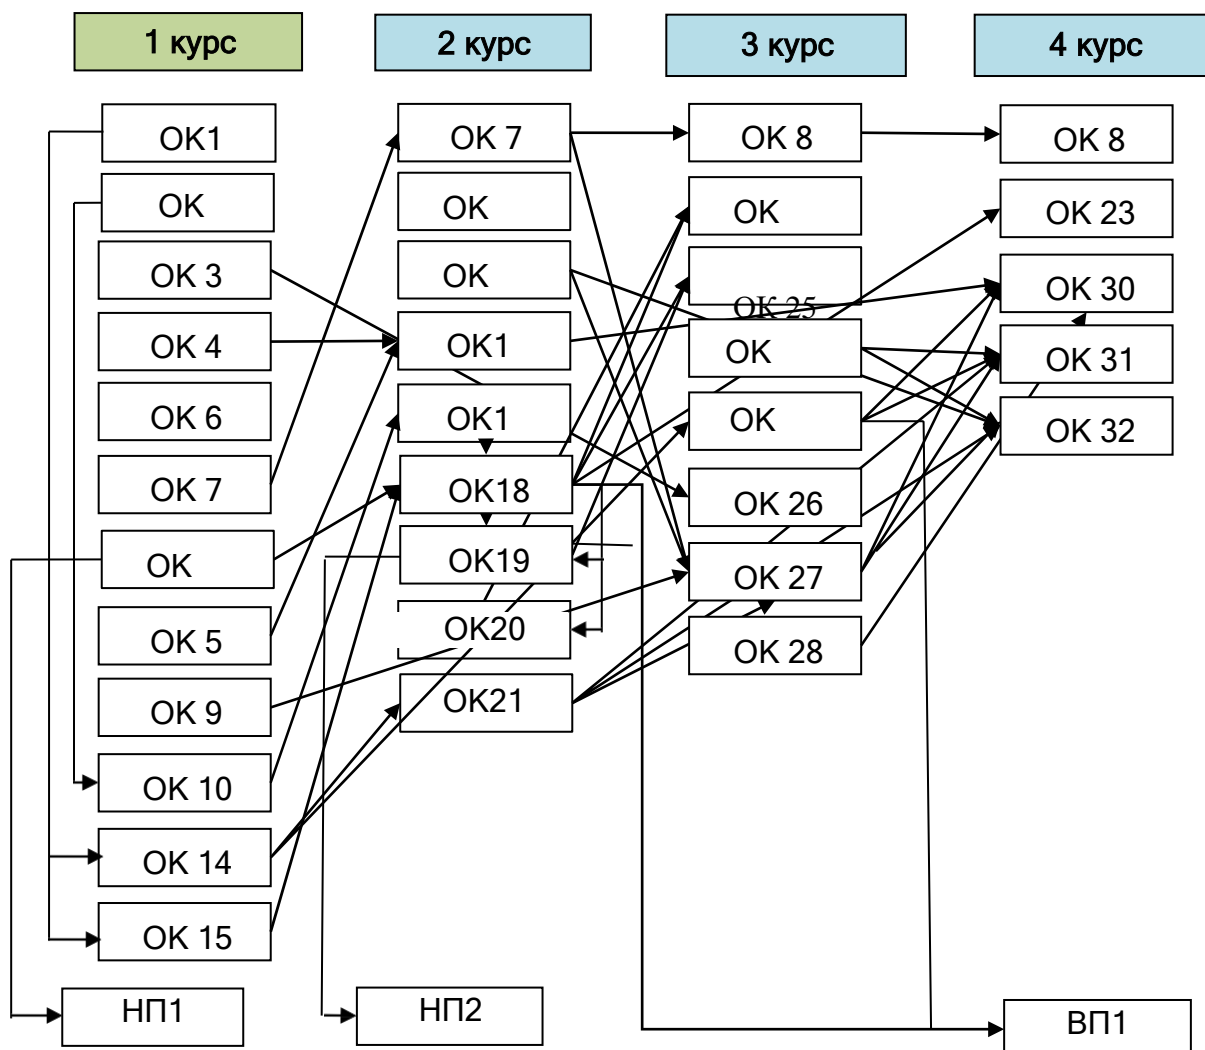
1 курс

2 курс

3 курс

4 курс

ОК1

ОК

ОК 3

ОК 4

ОК 6

ОК 7

ОК

ОК 5

ОК 9

ОК 10

ОК 14

ОК 15

НП1

ОК 7

ОК

ОК

ОК1

ОК1

ОК18

ОК19

ОК20

ОК21

НП2

ОК 8

ОК

ОК 25

ОК

ОК

ОК 26

ОК 27

ОК 28

ОК 8

ОК 23

ОК 30

ОК 31

ОК 32

ВП1